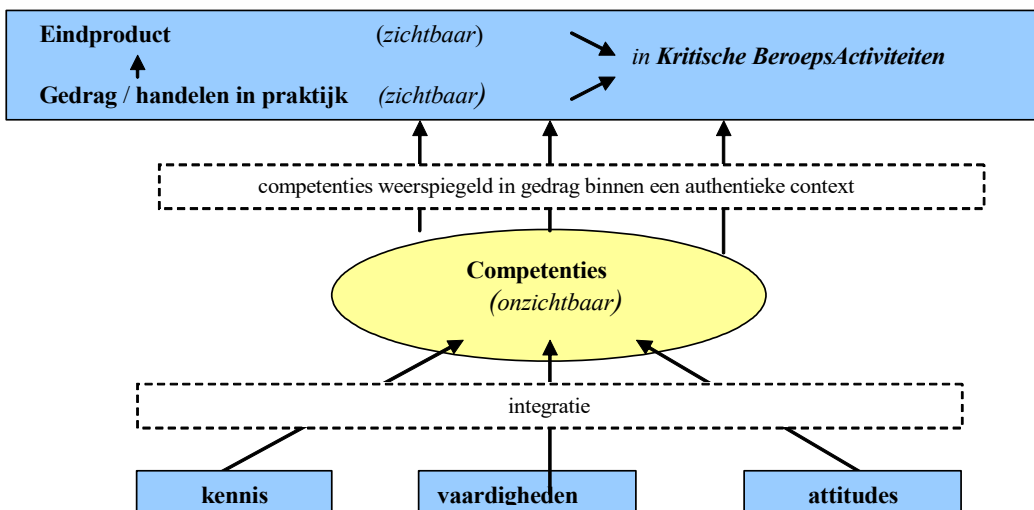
Eindproduct (zichtbaar)

Gedrag / handelen in praktijk (zichtbaar)

in Kritische BeroepsActiviteiten

competenties weerspiegeld in gedrag binnen een authentieke context

Competenties
(onzichtbaar)

integratie

kennis

vaardigheden

attitudes